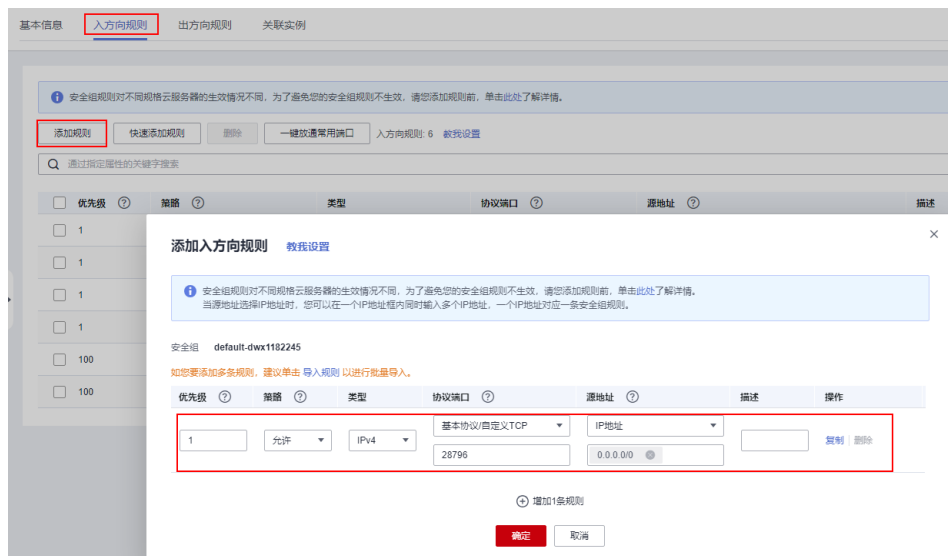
基本信息　入方向规则　出方向规则　关联实例

安全组规则对不同规格云服务器的生效情况不同，为了避免您的安全组规则不生效，请您添加规则前，单击此处了解详情。

添加规则　快速添加规则　删除　一键放通常用端口　入方向规则：6　教我设置

通过指定属性的关键字搜索

| 优先级 | 策略 | 类型 | 协议端口 | 源地址 | 描述 |
|---|---|---|---|---|---|
| 1 | | | | | |
| 1 | | | | | |
| 1 | | | | | |
| 1 | | | | | |
| 100 | | | | | |
| 100 | | | | | |

添加入方向规则　教我设置

安全组规则对不同规格云服务器的生效情况不同，为了避免您的安全组规则不生效，请您添加规则前，单击此处了解详情。
当源地址选择IP地址时，您可以在一个IP地址框内同时输入多个IP地址，一个IP地址对应一条安全组规则。

安全组　default-dwx1182245

如您要添加多条规则，建议单击 导入规则 以进行批量导入。

| 优先级 | 策略 | 类型 | 协议端口 | 源地址 | 描述 | 操作 |
|---|---|---|---|---|---|---|
| 1 | 允许 | IPv4 | 基本协议/自定义TCP 28796 | IP地址 0.0.0.0/0 | | 复制 删除 |

增加1条规则

确定　取消